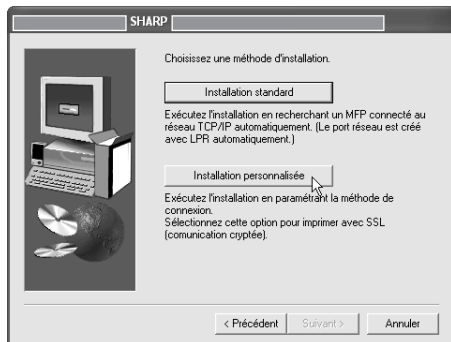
SHARP

Choisissez une méthode d'installation.

Installation standard

Exécutez l'installation en recherchant un MFP connecté au réseau TCP/IP automatiquement. (Le port réseau est créé avec LPR automatiquement.)

Installation personnalisée

Exécutez l'installation en paramétrant la méthode de connexion.
Sélectionnez cette option pour imprimer avec SSL (comunication cryptée).

< Précédent | Suivant > | Annuler